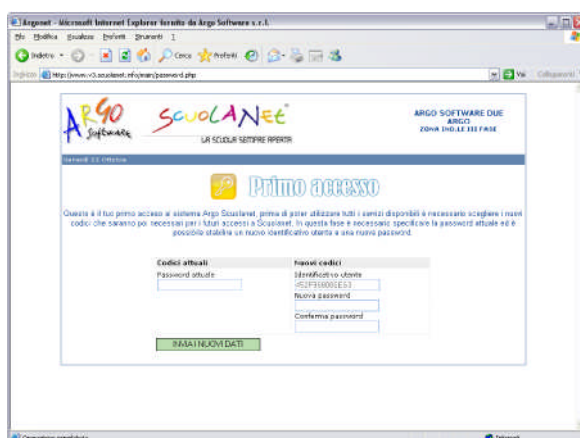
Argonet - Microsoft Internet Explorer fornito da Argo Software s.r.l.

File Modifica Visualizza Preferiti Strumenti ?

Indietro Cerca Preferiti

Indirizzo http://www.v3.scuolanet.info/main/password.php Vai Collegamenti

ARGO Software SCUOLANET LA SCUOLA SEMPRE APERTA

ARGO SOFTWARE DUE ARGO ZONA IND.LE III FASE

Venerdì 13 Ottobre

Primo accesso

Questo è il tuo primo accesso al sistema Argo Scuolanet, prima di poter utilizzare tutti i servizi disponibili è necessario scegliere i nuovi codici che saranno poi necessari per i futuri accessi a Scuolanet. In questa fase è necessario specificare la password attuale ed è possibile stabilire un nuovo identificativo utente e una nuova password.

| Codici attuali | Nuovi codici |
|---|---|
| Password attuale | Identificativo utente |
| | #52F9I6001E53 |
| | Nuova password |
| | Conferma password |

INVIA I NUOVI DATI

Operazione completata Internet